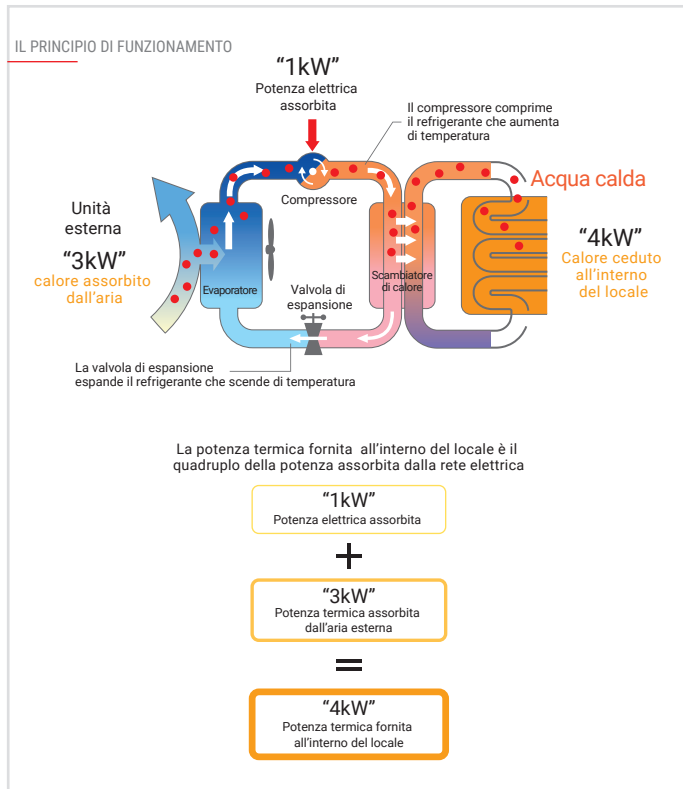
IL PRINCIPIO DI FUNZIONAMENTO

“1kW”
Potenza elettrica assorbita

Il compressore comprime il refrigerante che aumenta di temperatura

Compressore

Acqua calda

Unità esterna

“3kW”
calore assorbito dall’aria

Evaporatore

Valvola di espansione

Scambiatore di calore

“4kW”
Calore ceduto all’interno del locale

La valvola di espansione espande il refrigerante che scende di temperatura

La potenza termica fornita all’interno del locale è il quadruplo della potenza assorbita dalla rete elettrica

“1kW”
Potenza elettrica assorbita

+

“3kW”
Potenza termica assorbita dall’aria esterna

=

“4kW”
Potenza termica fornita all’interno del locale